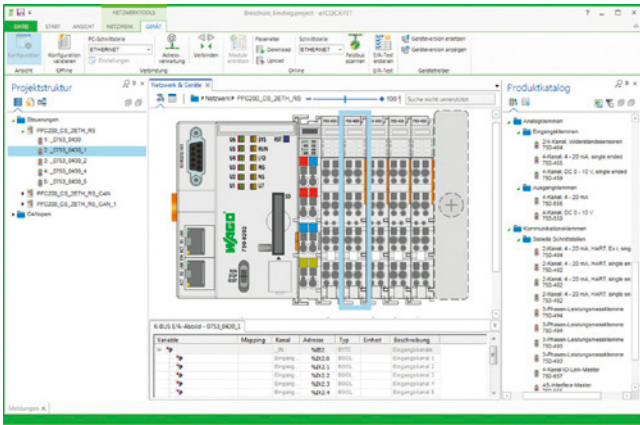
NETZWERKTOOLS
DATEI START ANSICHT NETZWERK GERÄT
Broschüre_Eindiegproject - e!COCKPIT

Konfiguration
Konfiguration validieren
PC-Schnittstelle
ETHERNET
Einstellungen
Adress-verwaltung
Verbinden
Module ermitteln
Parameter
Download
Upload
Schnittstelle
ETHERNET
Feldbus scannen
E/A-Test
Geräteversion ersetzen
Geräteversion anzeigen
Ansicht
Offline
Verbindung
Online
E/A-Test
Gerätetreiber

Projektstruktur
Steuerungen
PFC200_CS_2ETH_RS
1: _0753_0400
2: _0753_0430_1
3: _0753_0400_2
4: _0753_0430_4
5: _0753_0430_5
PFC200_CS_2ETH_RS_CAN
PFC200_CS_2ETH_RS_CAN_1
CANopen

Netzwerk & Geräte
Netzwerk ▸ PFC200_CS_2ETH_RS
100 %
Suche nicht unterstützt

6-BUS E/A-Abbild - 0753_0430_1

| Variable | Mapping | Kanal | Adresse | Typ | Einheit | Beschreibung |
|---|---|---|---|---|---|---|
| | | _IN | %IB2 | BYTE | | Eingangsbyte |
| | | Eingang... | %IX2.0 | BOOL | | Eingangskanal 1 |
| | | Eingang... | %IX2.1 | BOOL | | Eingangskanal 2 |
| | | Eingang... | %IX2.2 | BOOL | | Eingangskanal 3 |
| | | Eingang... | %IX2.3 | BOOL | | Eingangskanal 4 |
| | | Eingang... | %IX2.4 | BOOL | | Eingangskanal 5 |

Produktkatalog
Analogklemmen
Eingangsklemmen
2-Kanal, Widerstandssensoren 750-464
4-Kanal, 4 - 20 mA, single ended 750-455
4-Kanal, DC 0 - 10 V, single ended 750-459
Ausgangsklemmen
4-Kanal, 4 - 20 mA 750-555
4-Kanal, DC 0 - 10 V 750-559
Kommunikationsklemmen
Serielle Schnittstellen
2-Kanal, 4 - 20 mA, HART, Ex i, sing 750-484
4-Kanal, 4 - 20 mA, HART, single end 750-482
4-Kanal, 4 - 20 mA, HART, single end 750-482
4-Kanal, 4 - 20 mA, HART, single end 750-482
3-Phasen-Leistungsmessklemme 750-494
3-Phasen-Leistungsmessklemme 750-495
3-Phasen-Leistungsmessklemme 750-493
4-Kanal IO-Link-Master 750-657
AS-Interface Master

Meldungen